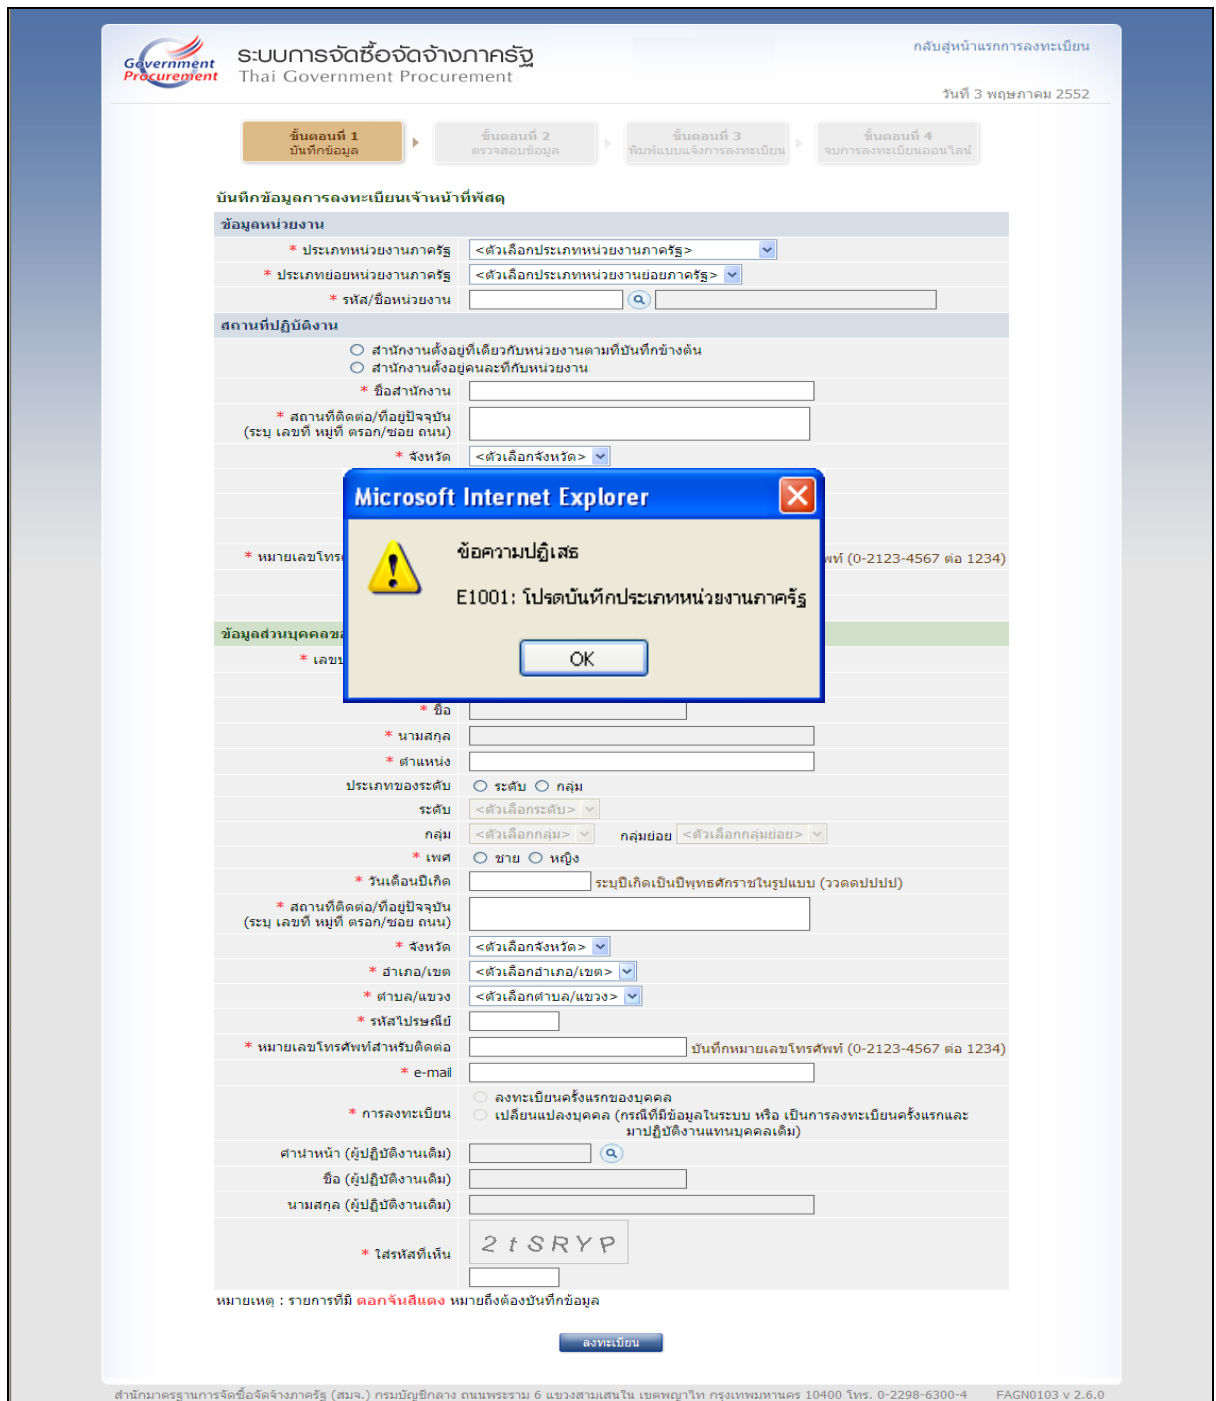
Government Procurement
ระบบการจัดซื้อจัดจ้างภาครัฐ
Thai Government Procurement

กลับสู่หน้าแรกการลงทะเบียน

วันที่ 3 พฤษภาคม 2552

ขั้นตอนที่ 1 บันทึกข้อมูล
ขั้นตอนที่ 2 ตรวจสอบข้อมูล
ขั้นตอนที่ 3 พิมพ์แบบแจ้งการลงทะเบียน
ขั้นตอนที่ 4 จบการลงทะเบียนออนไลน์

บันทึกข้อมูลการลงทะเบียนเจ้าหน้าที่พัสดุ

ข้อมูลหน่วยงาน

* ประเภทหน่วยงานภาครัฐ <ตัวเลือกประเภทหน่วยงานภาครัฐ>
* ประเภทย่อยหน่วยงานภาครัฐ <ตัวเลือกประเภทหน่วยงานย่อยภาครัฐ>
* รหัส/ชื่อหน่วยงาน

สถานที่ปฏิบัติงาน

สำนักงานตั้งอยู่ที่เดียวกับหน่วยงานตามที่บันทึกข้างต้น
สำนักงานตั้งอยู่คนละที่กับหน่วยงาน
* ชื่อสำนักงาน
* สถานที่ติดต่อ/ที่อยู่ปัจจุบัน (ระบุ เลขที่ หมู่ที่ ตรอก/ซอย ถนน)
* จังหวัด <ตัวเลือกจังหวัด>

* หมายเลขโทร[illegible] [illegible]พท์ (0-2123-4567 ต่อ 1234)

ข้อมูลส่วนบุคคล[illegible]
* เลข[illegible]

Microsoft Internet Explorer
ข้อความปฏิเสธ
E1001: โปรดบันทึกประเภทหน่วยงานภาครัฐ
OK

* ชื่อ
* นามสกุล
* ตำแหน่ง
ประเภทของระดับ ระดับ กลุ่ม
ระดับ <ตัวเลือกระดับ>
กลุ่ม <ตัวเลือกกลุ่ม> กลุ่มย่อย <ตัวเลือกกลุ่มย่อย>
* เพศ ชาย หญิง
* วันเดือนปีเกิด ระบุปีเกิดเป็นปีพุทธศักราชในรูปแบบ (ววดดปปปป)
* สถานที่ติดต่อ/ที่อยู่ปัจจุบัน (ระบุ เลขที่ หมู่ที่ ตรอก/ซอย ถนน)
* จังหวัด <ตัวเลือกจังหวัด>
* อำเภอ/เขต <ตัวเลือกอำเภอ/เขต>
* ตำบล/แขวง <ตัวเลือกตำบล/แขวง>
* รหัสไปรษณีย์
* หมายเลขโทรศัพท์สำหรับติดต่อ บันทึกหมายเลขโทรศัพท์ (0-2123-4567 ต่อ 1234)
* e-mail
* การลงทะเบียน ลงทะเบียนครั้งแรกของบุคคล
เปลี่ยนแปลงบุคคล (กรณีที่มีข้อมูลในระบบ หรือ เป็นการลงทะเบียนครั้งแรกและมาปฏิบัติงานแทนบุคคลเดิม)
คำนำหน้า (ผู้ปฏิบัติงานเดิม)
ชื่อ (ผู้ปฏิบัติงานเดิม)
นามสกุล (ผู้ปฏิบัติงานเดิม)
2tSRYP
* ใส่รหัสที่เห็น

หมายเหตุ : รายการที่มี ดอกจันสีแดง หมายถึงต้องบันทึกข้อมูล

ลงทะเบียน

สำนักมาตรฐานการจัดซื้อจัดจ้างภาครัฐ (สมจ.) กรมบัญชีกลาง ถนนพระราม 6 แขวงสามเสนใน เขตพญาไท กรุงเทพมหานคร 10400 โทร. 0-2298-6300-4 FAGN0103 v 2.6.0